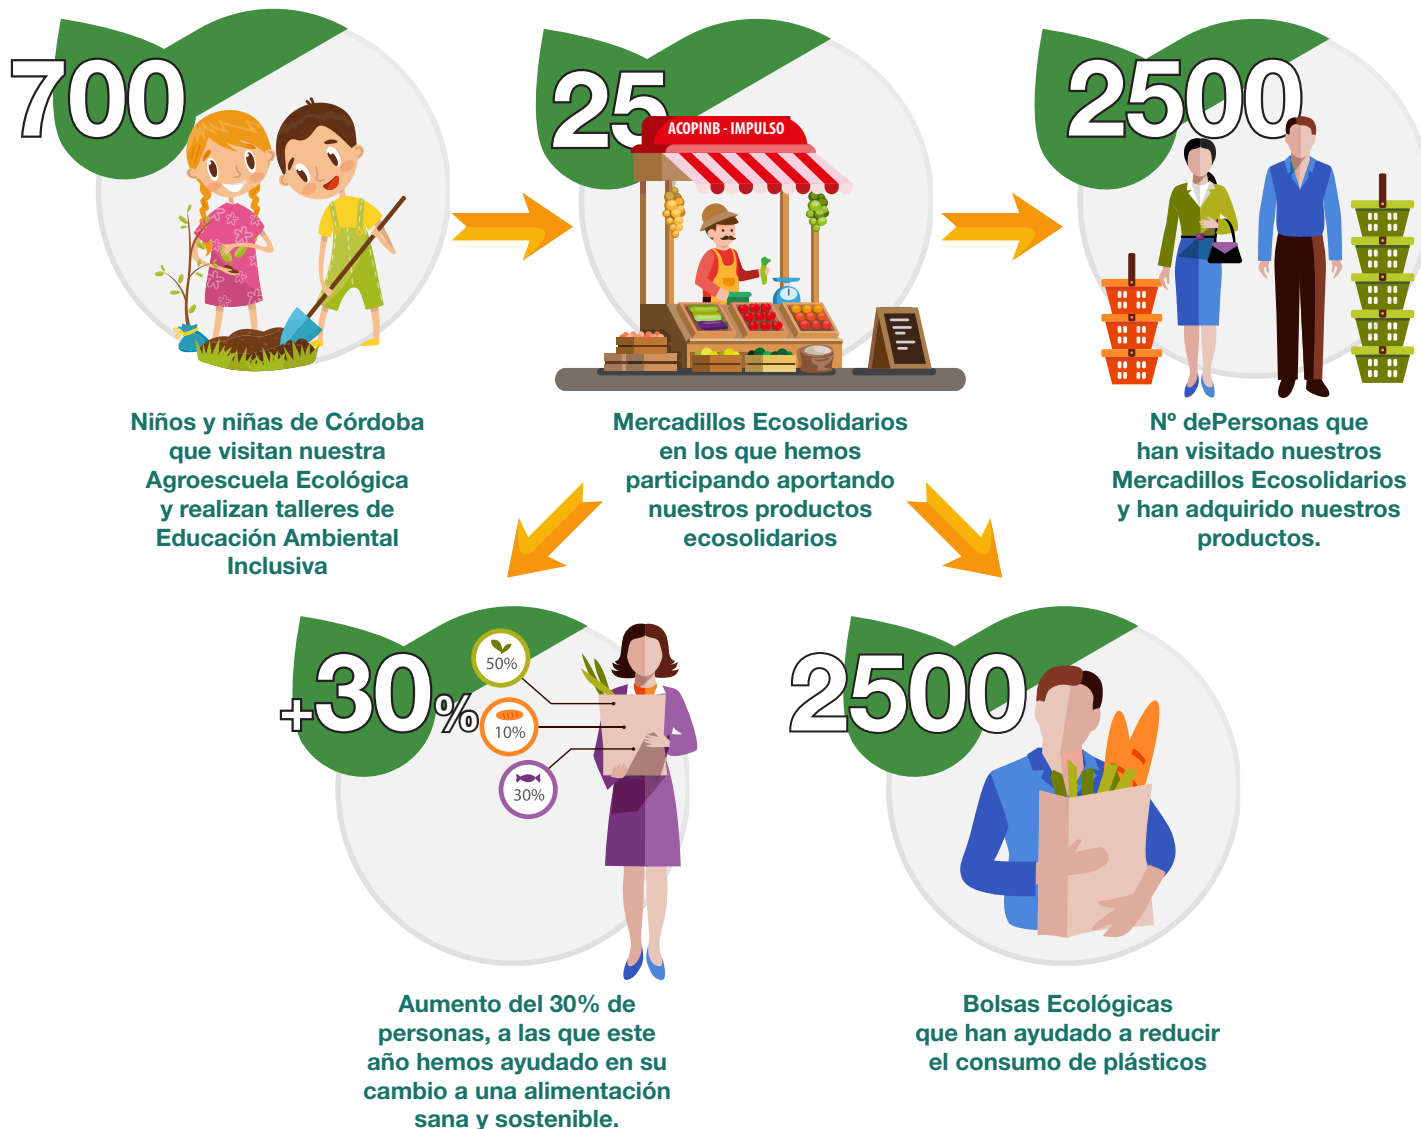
700

Niños y niñas de Córdoba que visitan nuestra Agroescuela Ecológica y realizan talleres de Educación Ambiental Inclusiva

25

ACOPINB - IMPULSO

Mercadillos Ecosolidarios en los que hemos participando aportando nuestros productos ecosolidarios

2500

Nº dePersonas que han visitado nuestros Mercadillos Ecosolidarios y han adquirido nuestros productos.

+30%

50%

10%

30%

Aumento del 30% de personas, a las que este año hemos ayudado en su cambio a una alimentación sana y sostenible.

2500

Bolsas Ecológicas que han ayudado a reducir el consumo de plásticos